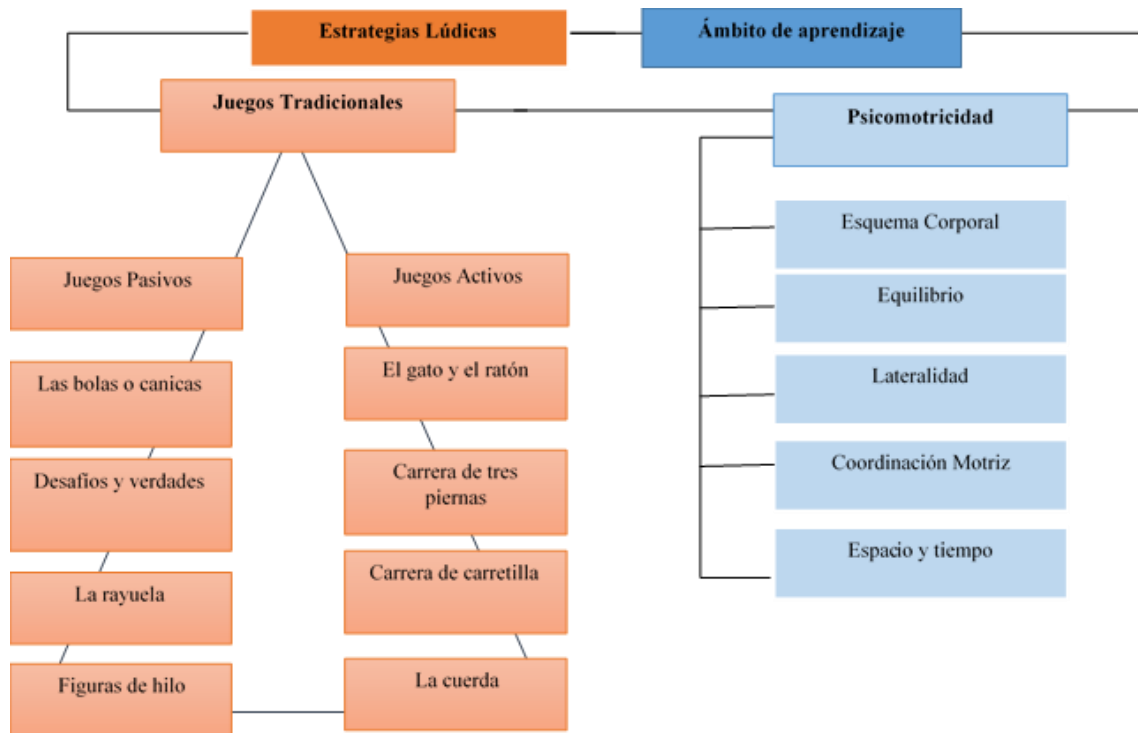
Estrategias Lúdicas

Ámbito de aprendizaje

Juegos Tradicionales

Psicomotricidad

Juegos Pasivos

Juegos Activos

Las bolas o canicas

Desafíos y verdades

La rayuela

Figuras de hilo

El gato y el ratón

Carrera de tres piernas

Carrera de carretilla

La cuerda

Esquema Corporal

Equilibrio

Lateralidad

Coordinación Motriz

Espacio y tiempo